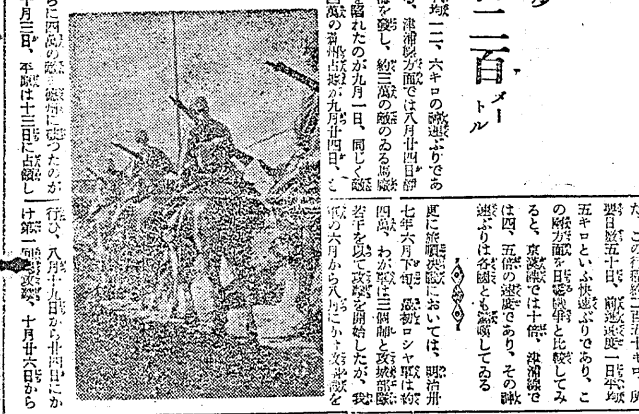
二百メートル

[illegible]平均一二、六キロの快速ぶりであ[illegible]、津浦線方面では八月廿四日滄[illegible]を発し、約三萬の敵のゐる馬厰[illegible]陥れたのが九月一日、同じく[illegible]四萬の敵の滄州占領が九月廿四日、こ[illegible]

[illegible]らに同線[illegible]敵軍に迫つたが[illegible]十月三日、平漢は十三日に占領し

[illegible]従ひ、八月十八日から廿四日にか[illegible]け第一期攻撃、十月廿六日から

な、この行程約三百六十キロ、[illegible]翌日徐五十日、前進速度一日平均五キロといふ快速ぶりであり、この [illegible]の航程を日露戦争と比較してみると、京漢線では十倍、津浦線では四、五倍の速度であり、その戦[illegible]速ぶりは各國とも驚嘆してゐる

更に旅順攻撃においては、明治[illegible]七年六月下旬、露軍ロシヤ軍は約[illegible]四萬、わが軍は三個師と攻城部隊若干を以て攻撃を開始したが、我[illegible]軍の六月から八月にかけ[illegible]